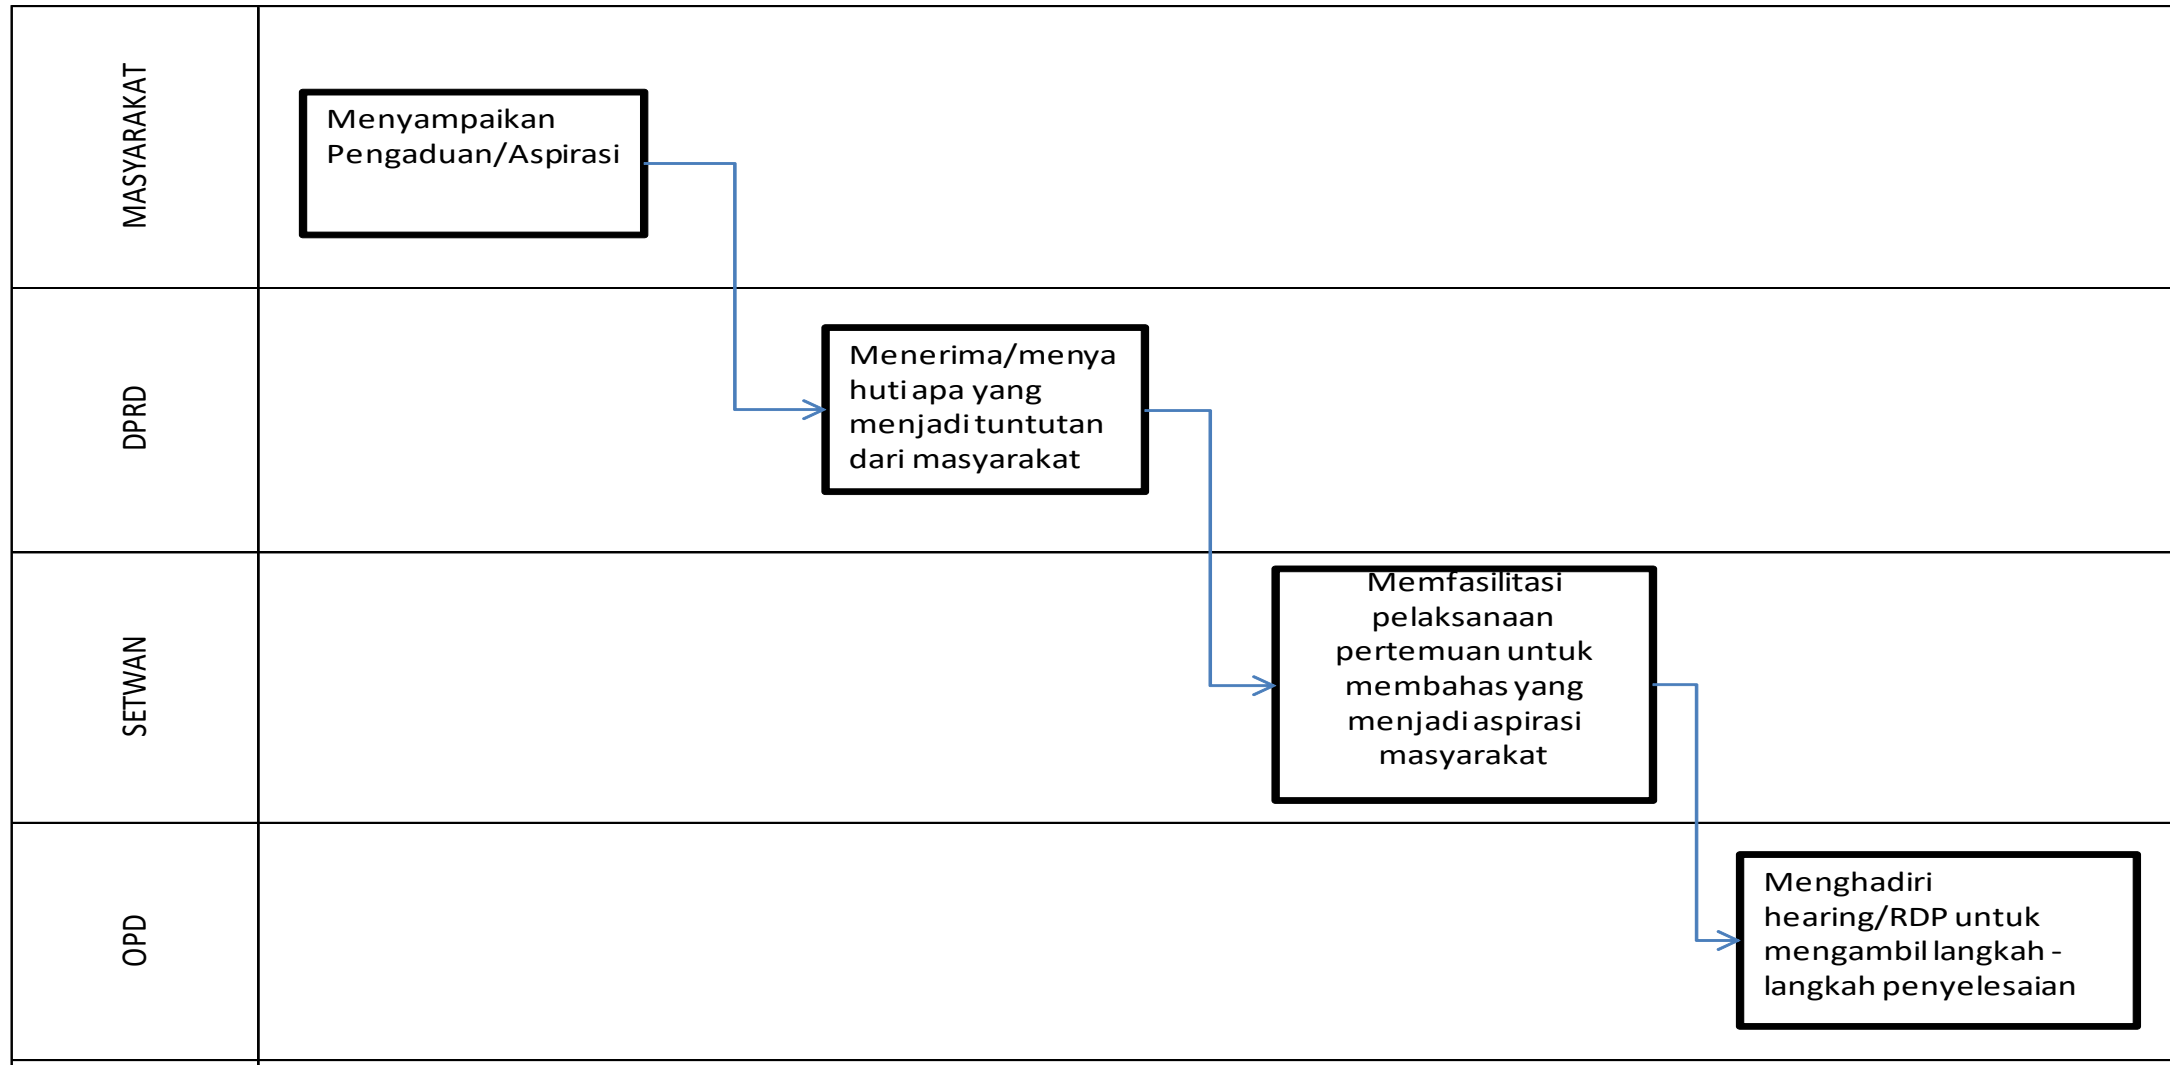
MASYARAKAT

Menyampaikan Pengaduan/Aspirasi

DPRD

Menerima/menyahuti apa yang menjadi tuntutan dari masyarakat

SETWAN

Memfasilitasi pelaksanaan pertemuan untuk membahas yang menjadi aspirasi masyarakat

OPD

Menghadiri hearing/RDP untuk mengambil langkah - langkah penyelesaian